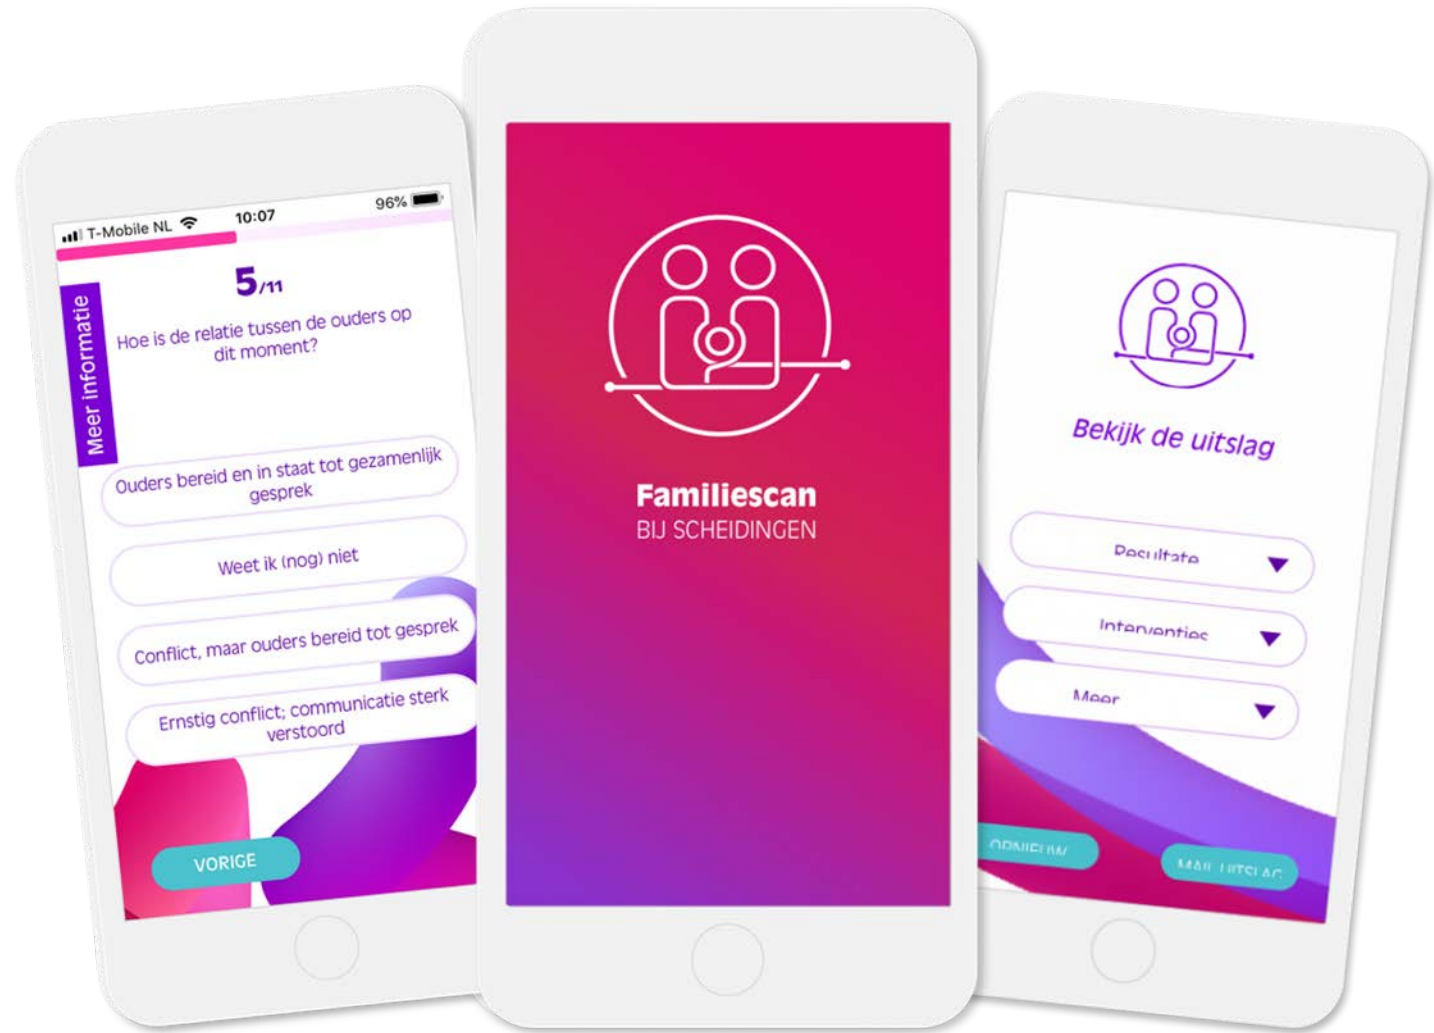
T-Mobile NL 10:07 96%

5/11

Meer informatie

Hoe is de relatie tussen de ouders op dit moment?

Ouders bereid en in staat tot gezamenlijk gesprek

Weet ik (nog) niet

Conflict, maar ouders bereid tot gesprek

Ernstig conflict; communicatie sterk verstoord

VORIGE

Familiescan
BIJ SCHEIDINGEN

Bekijk de uitslag

Resultate

Interventies

Meer

OPNIEUW

MAIL UITSLAG